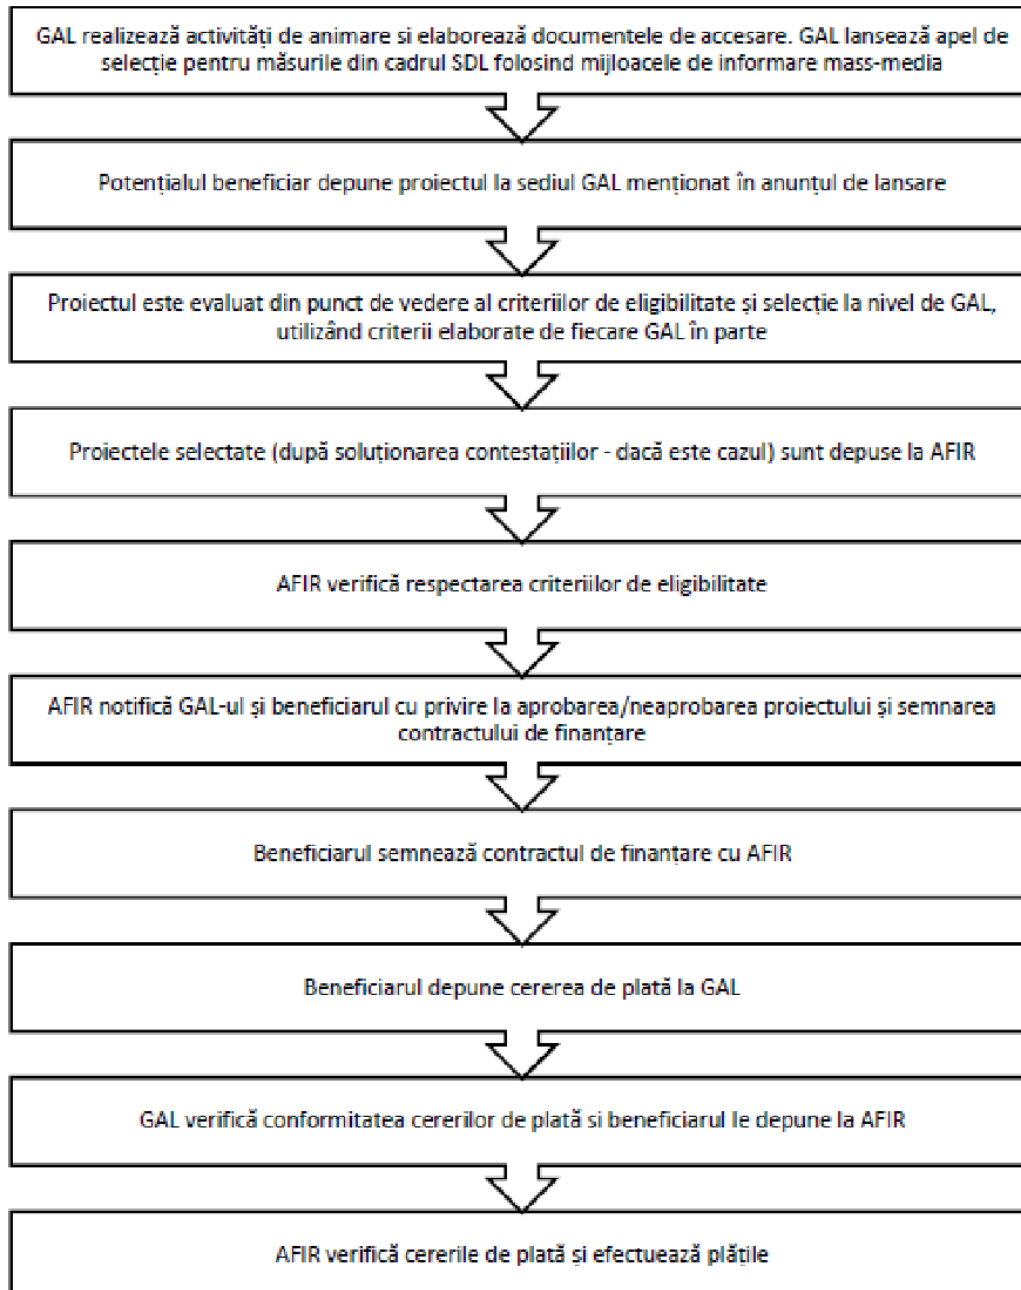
GAL realizează activități de animare si elaborează documentele de accesare. GAL lansează apel de selecție pentru măsurile din cadrul SDL folosind mijloacele de informare mass-media

Potențialul beneficiar depune proiectul la sediul GAL menționat în anunțul de lansare

Proiectul este evaluat din punct de vedere al criteriilor de eligibilitate și selecție la nivel de GAL, utilizând criterii elaborate de fiecare GAL în parte

Proiectele selectate (după soluționarea contestațiilor - dacă este cazul) sunt depuse la AFIR

AFIR verifică respectarea criteriilor de eligibilitate

AFIR notifică GAL-ul și beneficiarul cu privire la aprobarea/neaprobarea proiectului și semnarea contractului de finanțare

Beneficiarul semnează contractul de finanțare cu AFIR

Beneficiarul depune cererea de plată la GAL

GAL verifică conformitatea cererilor de plată si beneficiarul le depune la AFIR

AFIR verifică cererile de plată și efectuează plățile